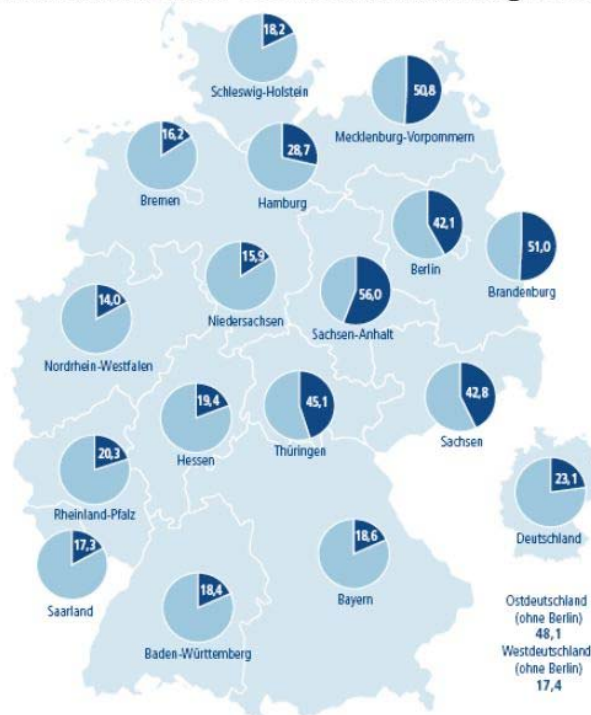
18,2
Schleswig-Holstein

50,8
Mecklenburg-Vorpommern

16,2
Bremen

28,7
Hamburg

42,1
Berlin

51,0
Brandenburg

15,9
Niedersachsen

56,0
Sachsen-Anhalt

14,0
Nordrhein-Westfalen

19,4
Hessen

45,1
Thüringen

42,8
Sachsen

20,3
Rheinland-Pfalz

23,1
Deutschland

17,3
Saarland

18,6
Bayern

18,4
Baden-Württemberg

Ostdeutschland (ohne Berlin)
48,1
Westdeutschland (ohne Berlin)
17,4